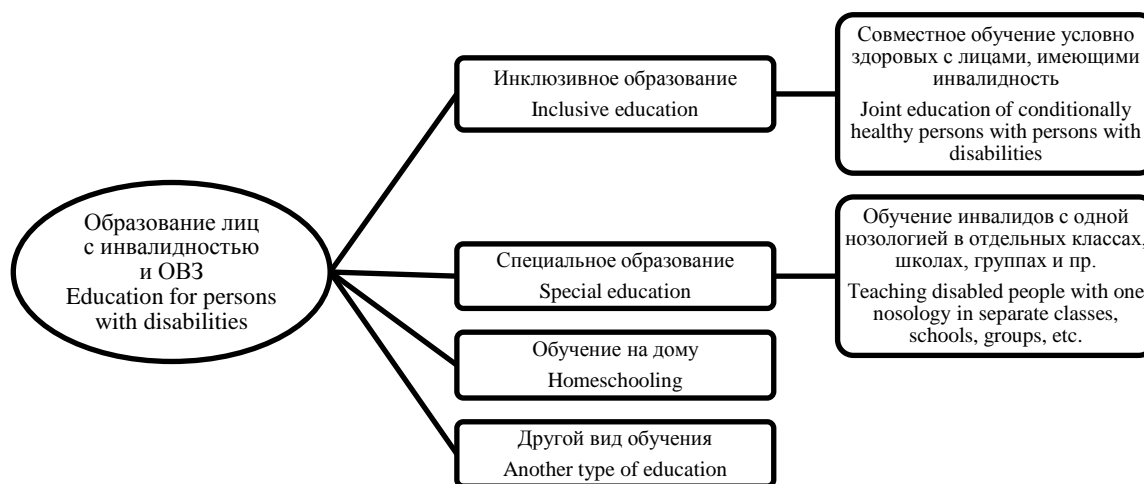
Образование лиц с инвалидностью и ОВЗ
Education for persons with disabilities

Инклюзивное образование
Inclusive education

Совместное обучение условно здоровых с лицами, имеющими инвалидность
Joint education of conditionally healthy persons with persons with disabilities

Специальное образование
Special education

Обучение инвалидов с одной нозологией в отдельных классах, школах, группах и пр.
Teaching disabled people with one nosology in separate classes, schools, groups, etc.

Обучение на дому
Homeschooling

Другой вид обучения
Another type of education